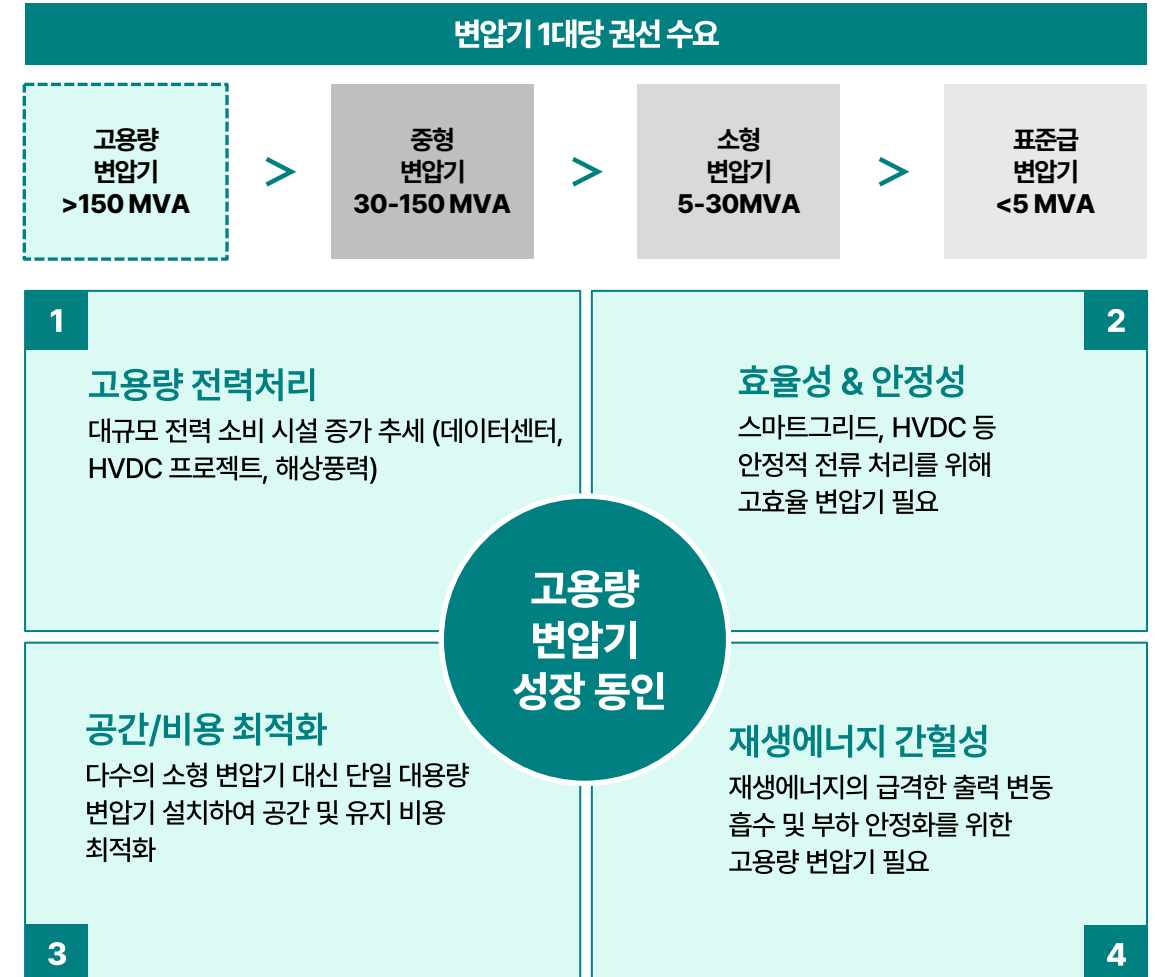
변압기 1대당 권선 수요

고용량 변압기 >150 MVA

>

중형 변압기 30-150 MVA

>

소형 변압기 5-30MVA

>

표준급 변압기 <5 MVA

1

고용량 전력처리

대규모 전력 소비 시설 증가 추세 (데이터센터, HVDC 프로젝트, 해상풍력)

2

효율성 & 안정성

스마트그리드, HVDC 등 안정적 전류 처리를 위해 고효율 변압기 필요

고용량 변압기 성장 동인

공간/비용 최적화

다수의 소형 변압기 대신 단일 대용량 변압기 설치하여 공간 및 유지 비용 최적화

3

재생에너지 간헐성

재생에너지의 급격한 출력 변동 흡수 및 부하 안정화를 위한 고용량 변압기 필요

4